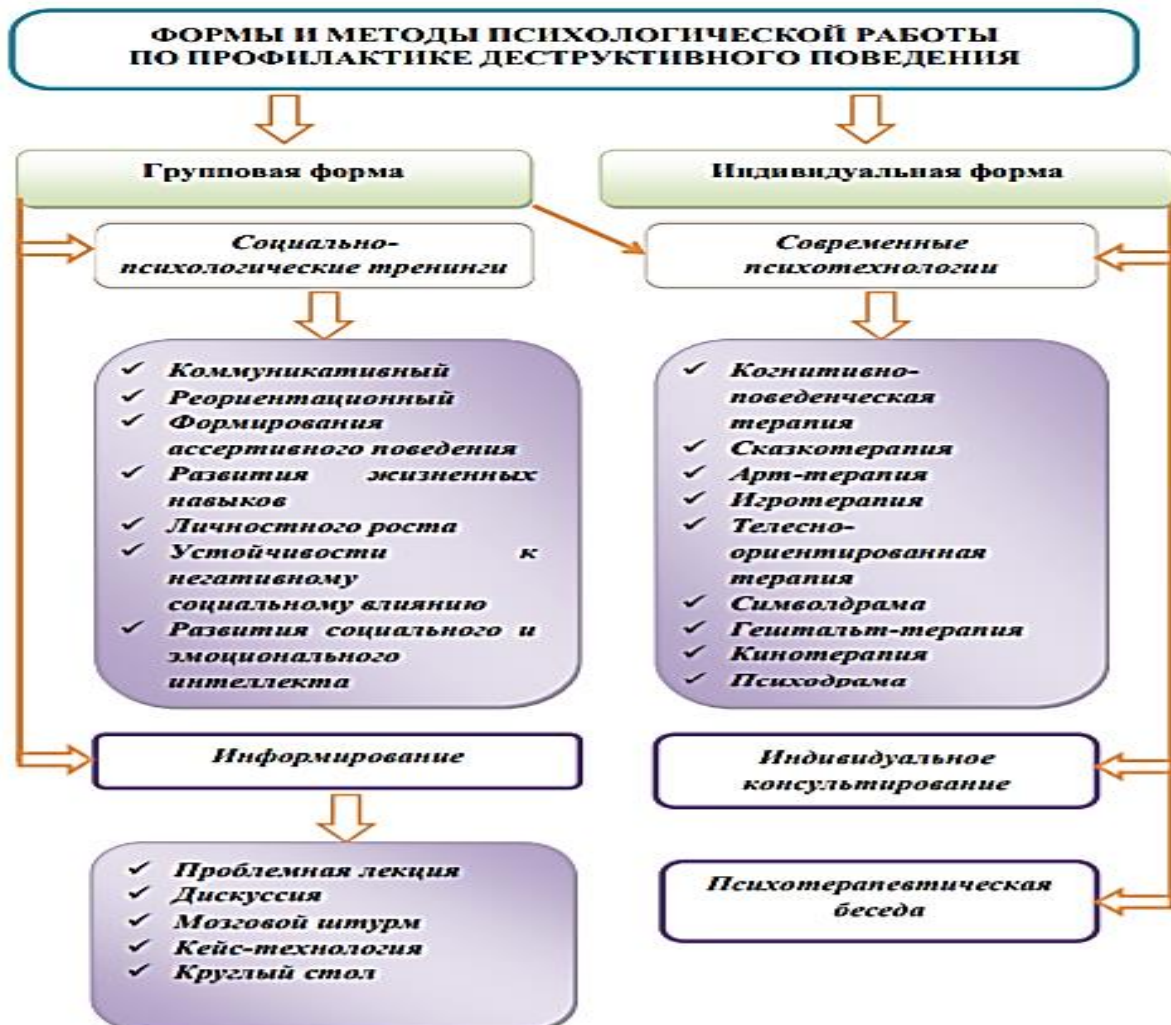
ФОРМЫ И МЕТОДЫ ПСИХОЛОГИЧЕСКОЙ РАБОТЫ ПО ПРОФИЛАКТИКЕ ДЕСТРУКТИВНОГО ПОВЕДЕНИЯ

Групповая форма

Социально-психологические тренинги

✓ Коммуникативный
✓ Реориентационный
✓ Формирования ассертивного поведения
✓ Развития жизненных навыков
✓ Личностного роста
✓ Устойчивости к негативному социальному влиянию
✓ Развития социального и эмоционального интеллекта

Информирование

✓ Проблемная лекция
✓ Дискуссия
✓ Мозговой штурм
✓ Кейс-технология
✓ Круглый стол

Индивидуальная форма

Современные психотехнологии

✓ Когнитивно-поведенческая терапия
✓ Сказкотерапия
✓ Арт-терапия
✓ Игротерапия
✓ Телесно-ориентированная терапия
✓ Символдрама
✓ Гештальт-терапия
✓ Кинотерапия
✓ Психодрама

Индивидуальное консультирование

Психотерапевтическая беседа